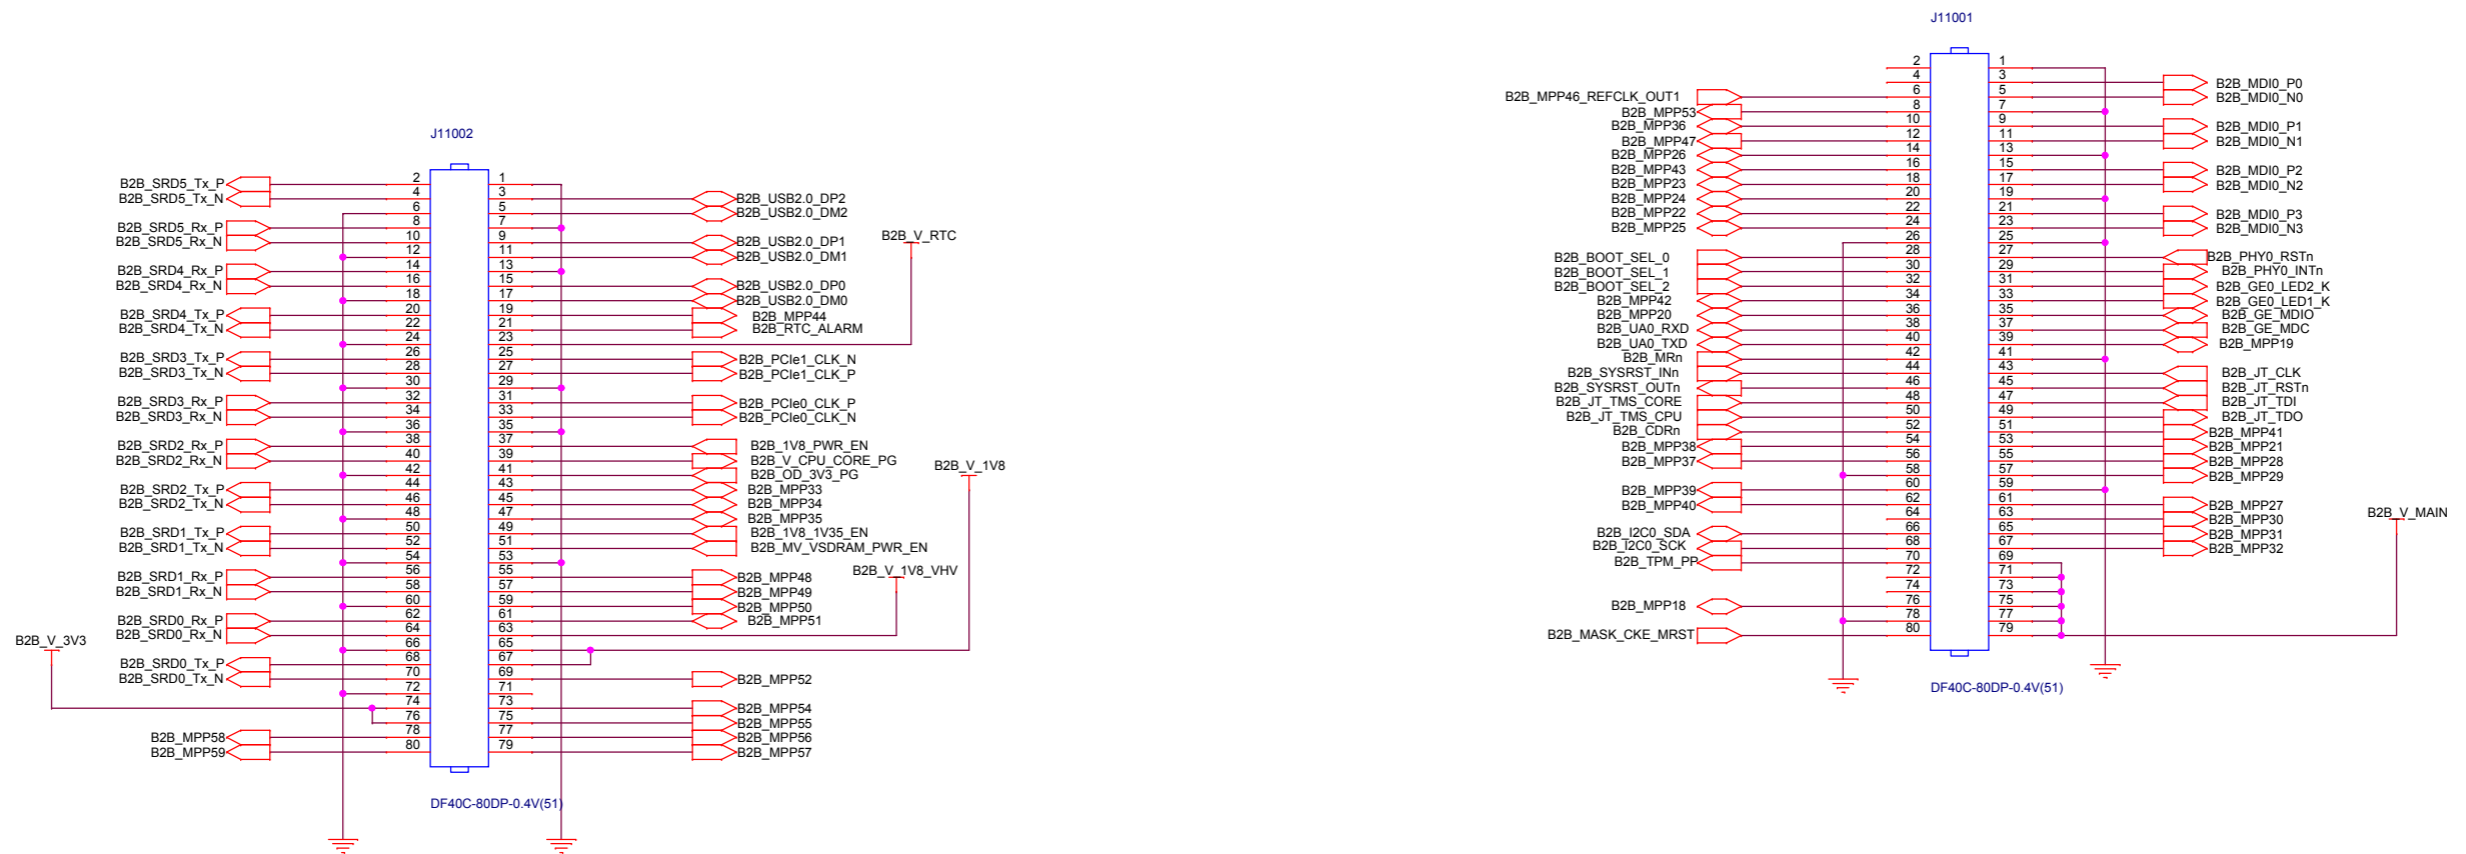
J11002

B2B_SRD5_Tx_P 2
B2B_SRD5_Tx_N 4
6
8
B2B_SRD5_Rx_P 10
B2B_SRD5_Rx_N 12
14
B2B_SRD4_Rx_P 16
B2B_SRD4_Rx_N 18
20
B2B_SRD4_Tx_P 22
B2B_SRD4_Tx_N 24
26
B2B_SRD3_Tx_P 28
B2B_SRD3_Tx_N 30
32
B2B_SRD3_Rx_P 34
B2B_SRD3_Rx_N 36
38
B2B_SRD2_Rx_P 40
B2B_SRD2_Rx_N 42
44
B2B_SRD2_Tx_P 46
B2B_SRD2_Tx_N 48
50
B2B_SRD1_Tx_P 52
B2B_SRD1_Tx_N 54
56
B2B_SRD1_Rx_P 58
B2B_SRD1_Rx_N 60
62
B2B_SRD0_Rx_P 64
B2B_SRD0_Rx_N 66
B2B_V_3V3
68
B2B_SRD0_Tx_P 70
B2B_SRD0_Tx_N 72
74
76
78
B2B_MPP58 80
B2B_MPP59

1
3
5 B2B_USB2.0_DP2
7 B2B_USB2.0_DM2
9
11 B2B_USB2.0_DP1
13 B2B_USB2.0_DM1
15
17 B2B_USB2.0_DP0
19 B2B_USB2.0_DM0
21 B2B_MPP44
23 B2B_RTC_ALARM
B2B_V_RTC
25
27 B2B_PCle1_CLK_N
29 B2B_PCle1_CLK_P
31
33 B2B_PCle0_CLK_P
35 B2B_PCle0_CLK_N
37
39 B2B_1V8_PWR_EN
41 B2B_V_CPU_CORE_PG
43 B2B_OD_3V3_PG
45 B2B_MPP33
47 B2B_MPP34
49 B2B_MPP35
51 B2B_1V8_1V35_EN
53 B2B_MV_VSDRAM_PWR_EN
B2B_V_1V8
55
57 B2B_MPP48
59 B2B_MPP49
61 B2B_MPP50
63 B2B_MPP51
B2B_V_1V8_VHV
65
67
69 B2B_MPP52
71
73
75 B2B_MPP54
77 B2B_MPP55
79 B2B_MPP56
B2B_MPP57

DF40C-80DP-0.4V(51)

J11001

2
4
B2B_MPP46_REFCLK_OUT1 6
B2B_MPP53 8
B2B_MPP36 10
B2B_MPP47 12
B2B_MPP26 14
B2B_MPP43 16
B2B_MPP23 18
B2B_MPP24 20
B2B_MPP22 22
B2B_MPP25 24
26
B2B_BOOT_SEL_0 28
B2B_BOOT_SEL_1 30
B2B_BOOT_SEL_2 32
B2B_MPP42 34
B2B_MPP20 36
B2B_UA0_RXD 38
B2B_UA0_TXD 40
B2B_MRn 42
B2B_SYSRST_INn 44
B2B_SYSRST_OUTn 46
B2B_JT_TMS_CORE 48
B2B_JT_TMS_CPU 50
B2B_CDRn 52
B2B_MPP38 54
B2B_MPP37 56
58
60
B2B_MPP39 62
B2B_MPP40 64
66
B2B_I2C0_SDA 68
B2B_I2C0_SCK 70
B2B_TPM_PP 72
74
76
B2B_MPP18 78
B2B_MASK_CKE_MRST 80

1
3 B2B_MDI0_P0
5 B2B_MDI0_N0
7
9
11 B2B_MDI0_P1
13 B2B_MDI0_N1
15
17 B2B_MDI0_P2
19 B2B_MDI0_N2
21
23 B2B_MDI0_P3
25 B2B_MDI0_N3
27
29 B2B_PHY0_RSTn
31 B2B_PHY0_INTn
33 B2B_GE0_LED2_K
35 B2B_GE0_LED1_K
37 B2B_GE_MDIO
39 B2B_GE_MDC
41 B2B_MPP19
43
45 B2B_JT_CLK
47 B2B_JT_RSTn
49 B2B_JT_TDI
51 B2B_JT_TDO
53 B2B_MPP41
55 B2B_MPP21
57 B2B_MPP28
59 B2B_MPP29
61
63 B2B_MPP27
65 B2B_MPP30
67 B2B_MPP31
69 B2B_MPP32
71
73
75
77
79
B2B_V_MAIN

DF40C-80DP-0.4V(51)